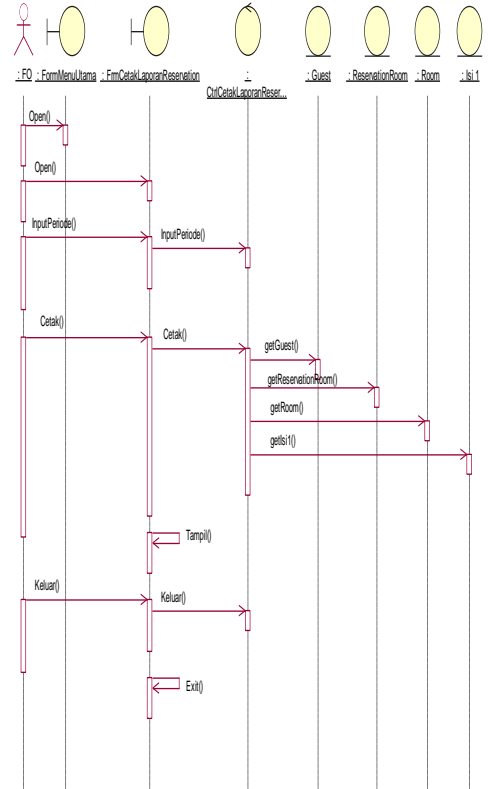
: FO
: FormMenuUtama
: FrmCetakLaporanReservation
: CtrlCetakLaporanReser...
: Guest
: ReservationRoom
: Room
: Isi 1

Open()
Open()
InputPeriode()
InputPeriode()
Cetak()
Cetak()
getGuest()
getReservationRoom()
getRoom()
getIsi1()
Tampil()
Keluar()
Keluar()
Exit()